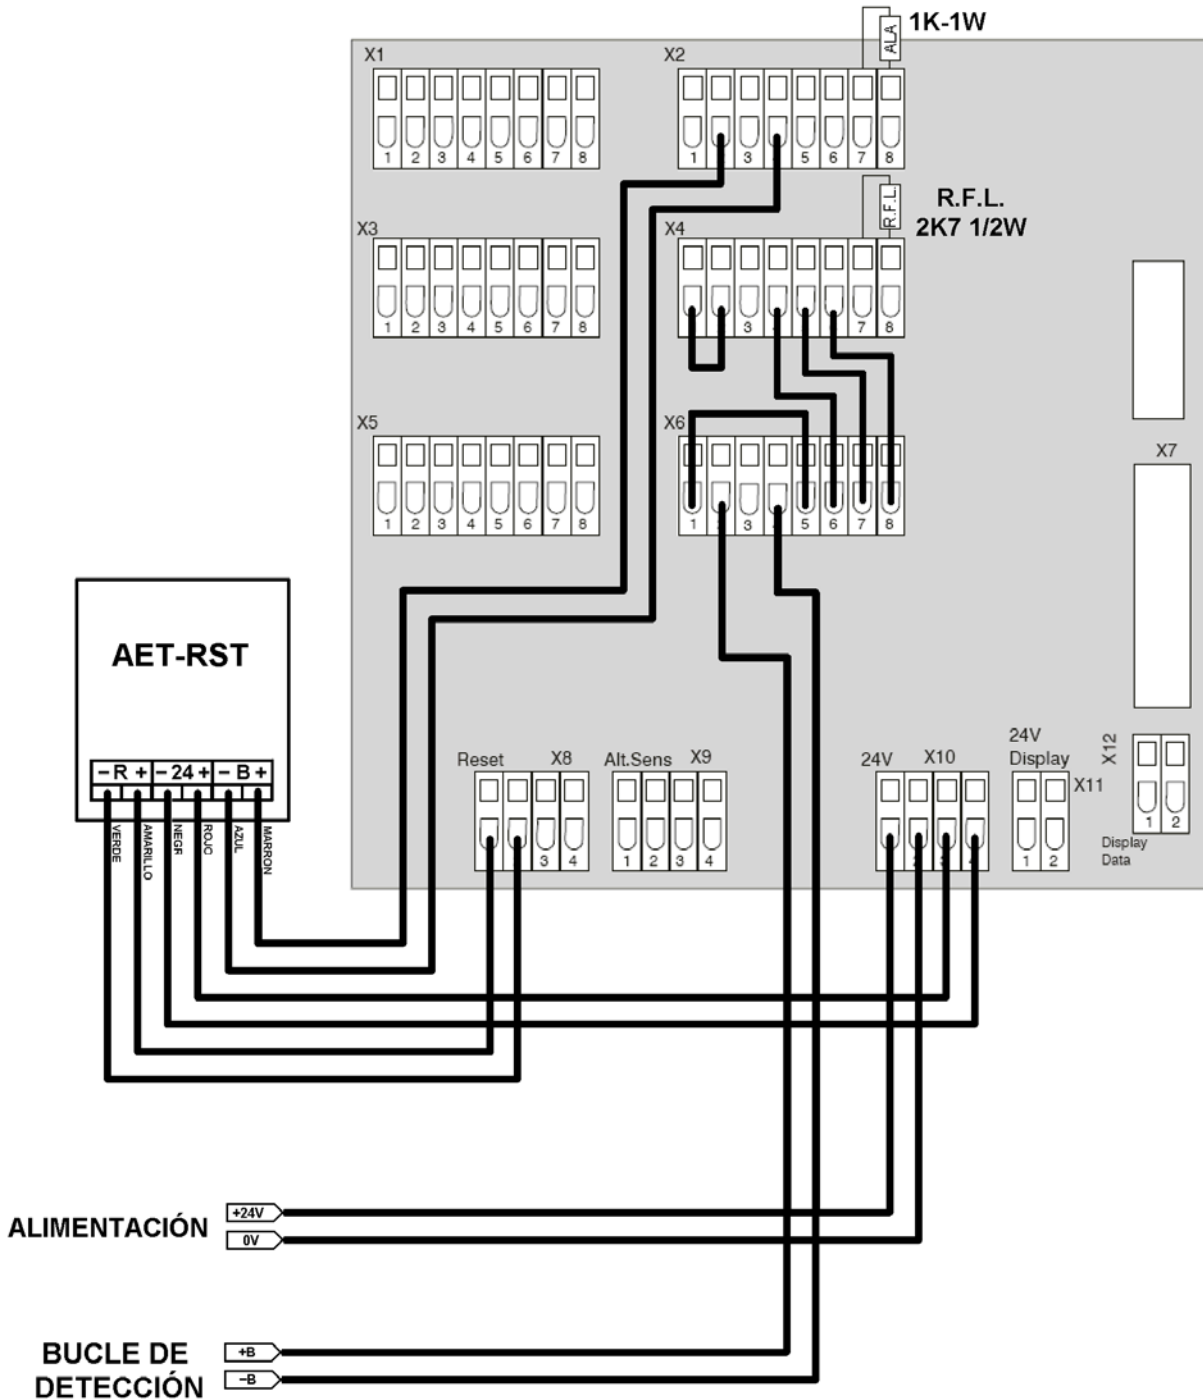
1K-1W
ALA
X1
1 2 3 4 5 6 7 8
X2
1 3 5 6 7 8
R.F.L.
2K7 1/2W
R.F.L.
X3
1 2 3 4 5 6 7 8
X4
3 7 8
X5
1 2 3 4 5 6 7 8
X6
1 3 5 6 7 8
X7
AET-RST
– R + – 24 + – B +
VERDE AMARILLO NEGR ROJO AZUL MARRON
Reset X8
3 4
Alt.Sens X9
1 2 3 4
24V X10
24V Display
X11
1 2
X12
1 2
Display Data
ALIMENTACIÓN
+24V
0V
BUCLE DE DETECCIÓN
+B
–B